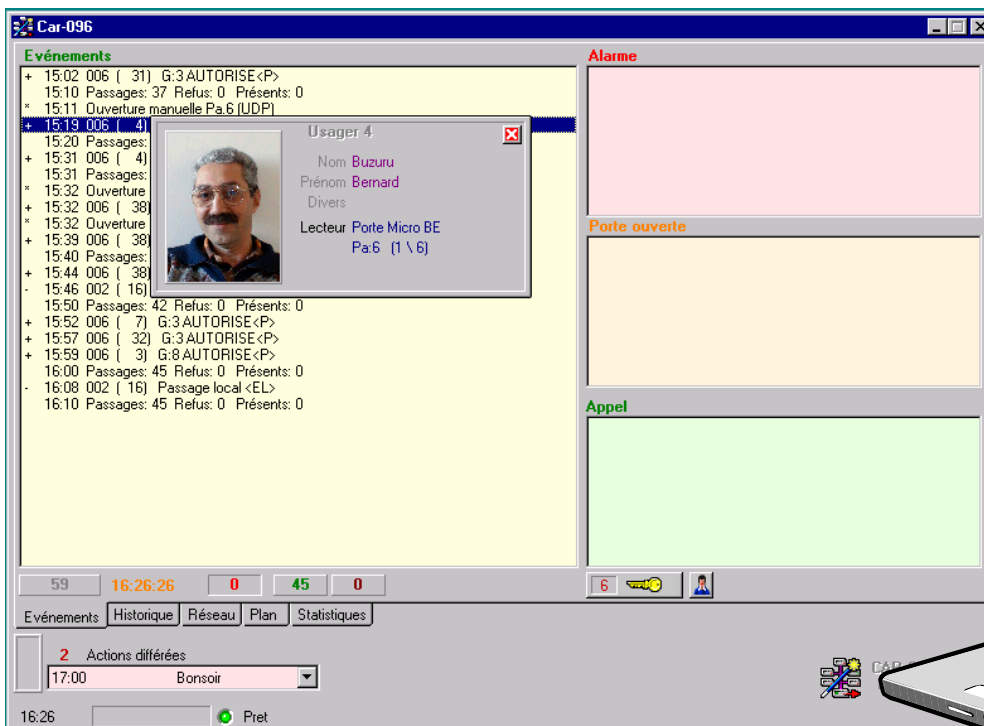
Car-096

Evénements

+ 15:02 006 ( 31) G:3 AUTORISE<P>
15:10 Passages: 37 Refus: 0 Présents: 0
* 15:11 Ouverture manuelle Pa.6 (UDP)
+ 15:19 006 ( 4)
15:20 Passages:
+ 15:31 006 ( 4)
15:31 Passages:
* 15:32 Ouverture
+ 15:32 006 ( 38)
* 15:32 Ouverture
+ 15:39 006 ( 38)
15:40 Passages:
+ 15:44 006 ( 38)
- 15:46 002 ( 16)
15:50 Passages: 42 Refus: 0 Présents: 0
+ 15:52 006 ( 7) G:3 AUTORISE<P>
+ 15:57 006 ( 32) G:3 AUTORISE<P>
+ 15:59 006 ( 3) G:8 AUTORISE<P>
16:00 Passages: 45 Refus: 0 Présents: 0
- 16:08 002 ( 16) Passage local <EL>
16:10 Passages: 45 Refus: 0 Présents: 0

Usager 4
Nom Buzuru
Prénom Bernard
Divers
Lecteur Porte Micro BE
Pa:6 (1 \ 6)

Alarme

Porte ouverte

Appel

59 16:26:26 0 45 0

6

Evénements Historique Réseau Plan Statistiques

2 Actions différées
17:00 Bonsoir

16:26 Pret

CAR